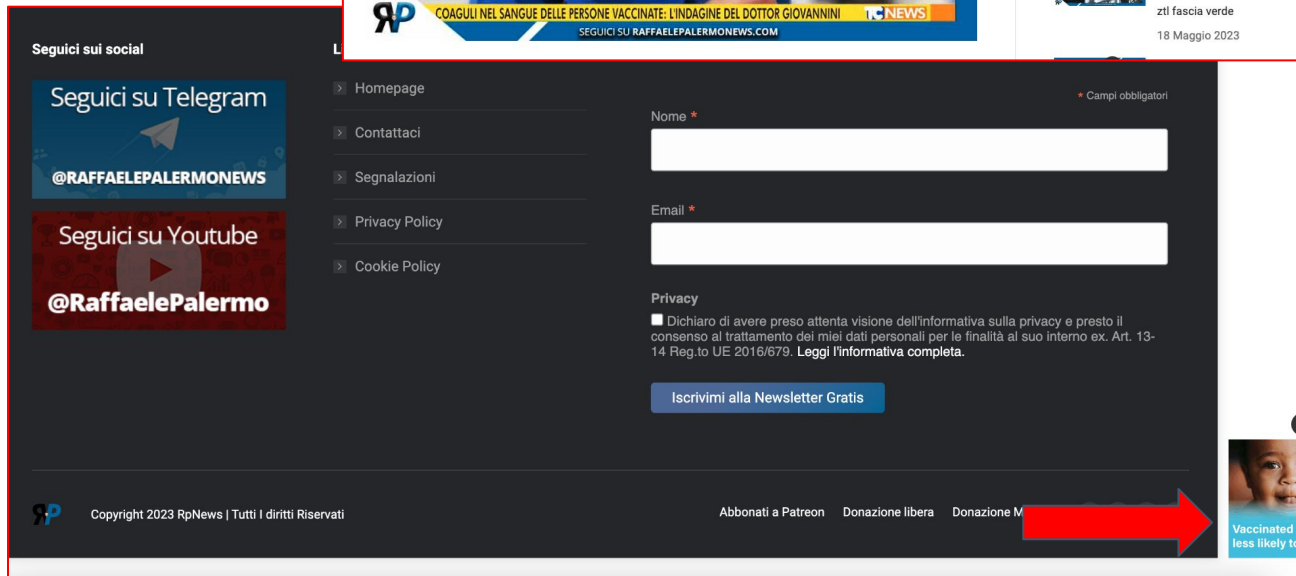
RP COAGULI NEL SANGUE DELLE PERSONE VACCINATE: L'INDAGINE DEL DOTTOR GIOVANNINI TC NEWS
SEGUICI SU RAFFAELEPALERMONEWS.COM

ztl fascia verde
18 Maggio 2023

Seguici sui social

Seguici su Telegram
@RAFFAELEPALERMONEWS

Seguici su Youtube
@RaffaelePalermo

L

Homepage
Contattaci
Segnalazioni
Privacy Policy
Cookie Policy

* Campi obbligatori

Nome *

Email *

Privacy
Dichiaro di avere preso attenta visione dell'informativa sulla privacy e presto il consenso al trattamento dei miei dati personali per le finalità al suo interno ex. Art. 13-14 Reg.to UE 2016/679. Leggi l'informativa completa.

Iscrivimi alla Newsletter Gratis

RP Copyright 2023 RpNews | Tutti I diritti Riservati

Abbonati a Patreon Donazione libera Donazione M

Vaccinated
less likely t